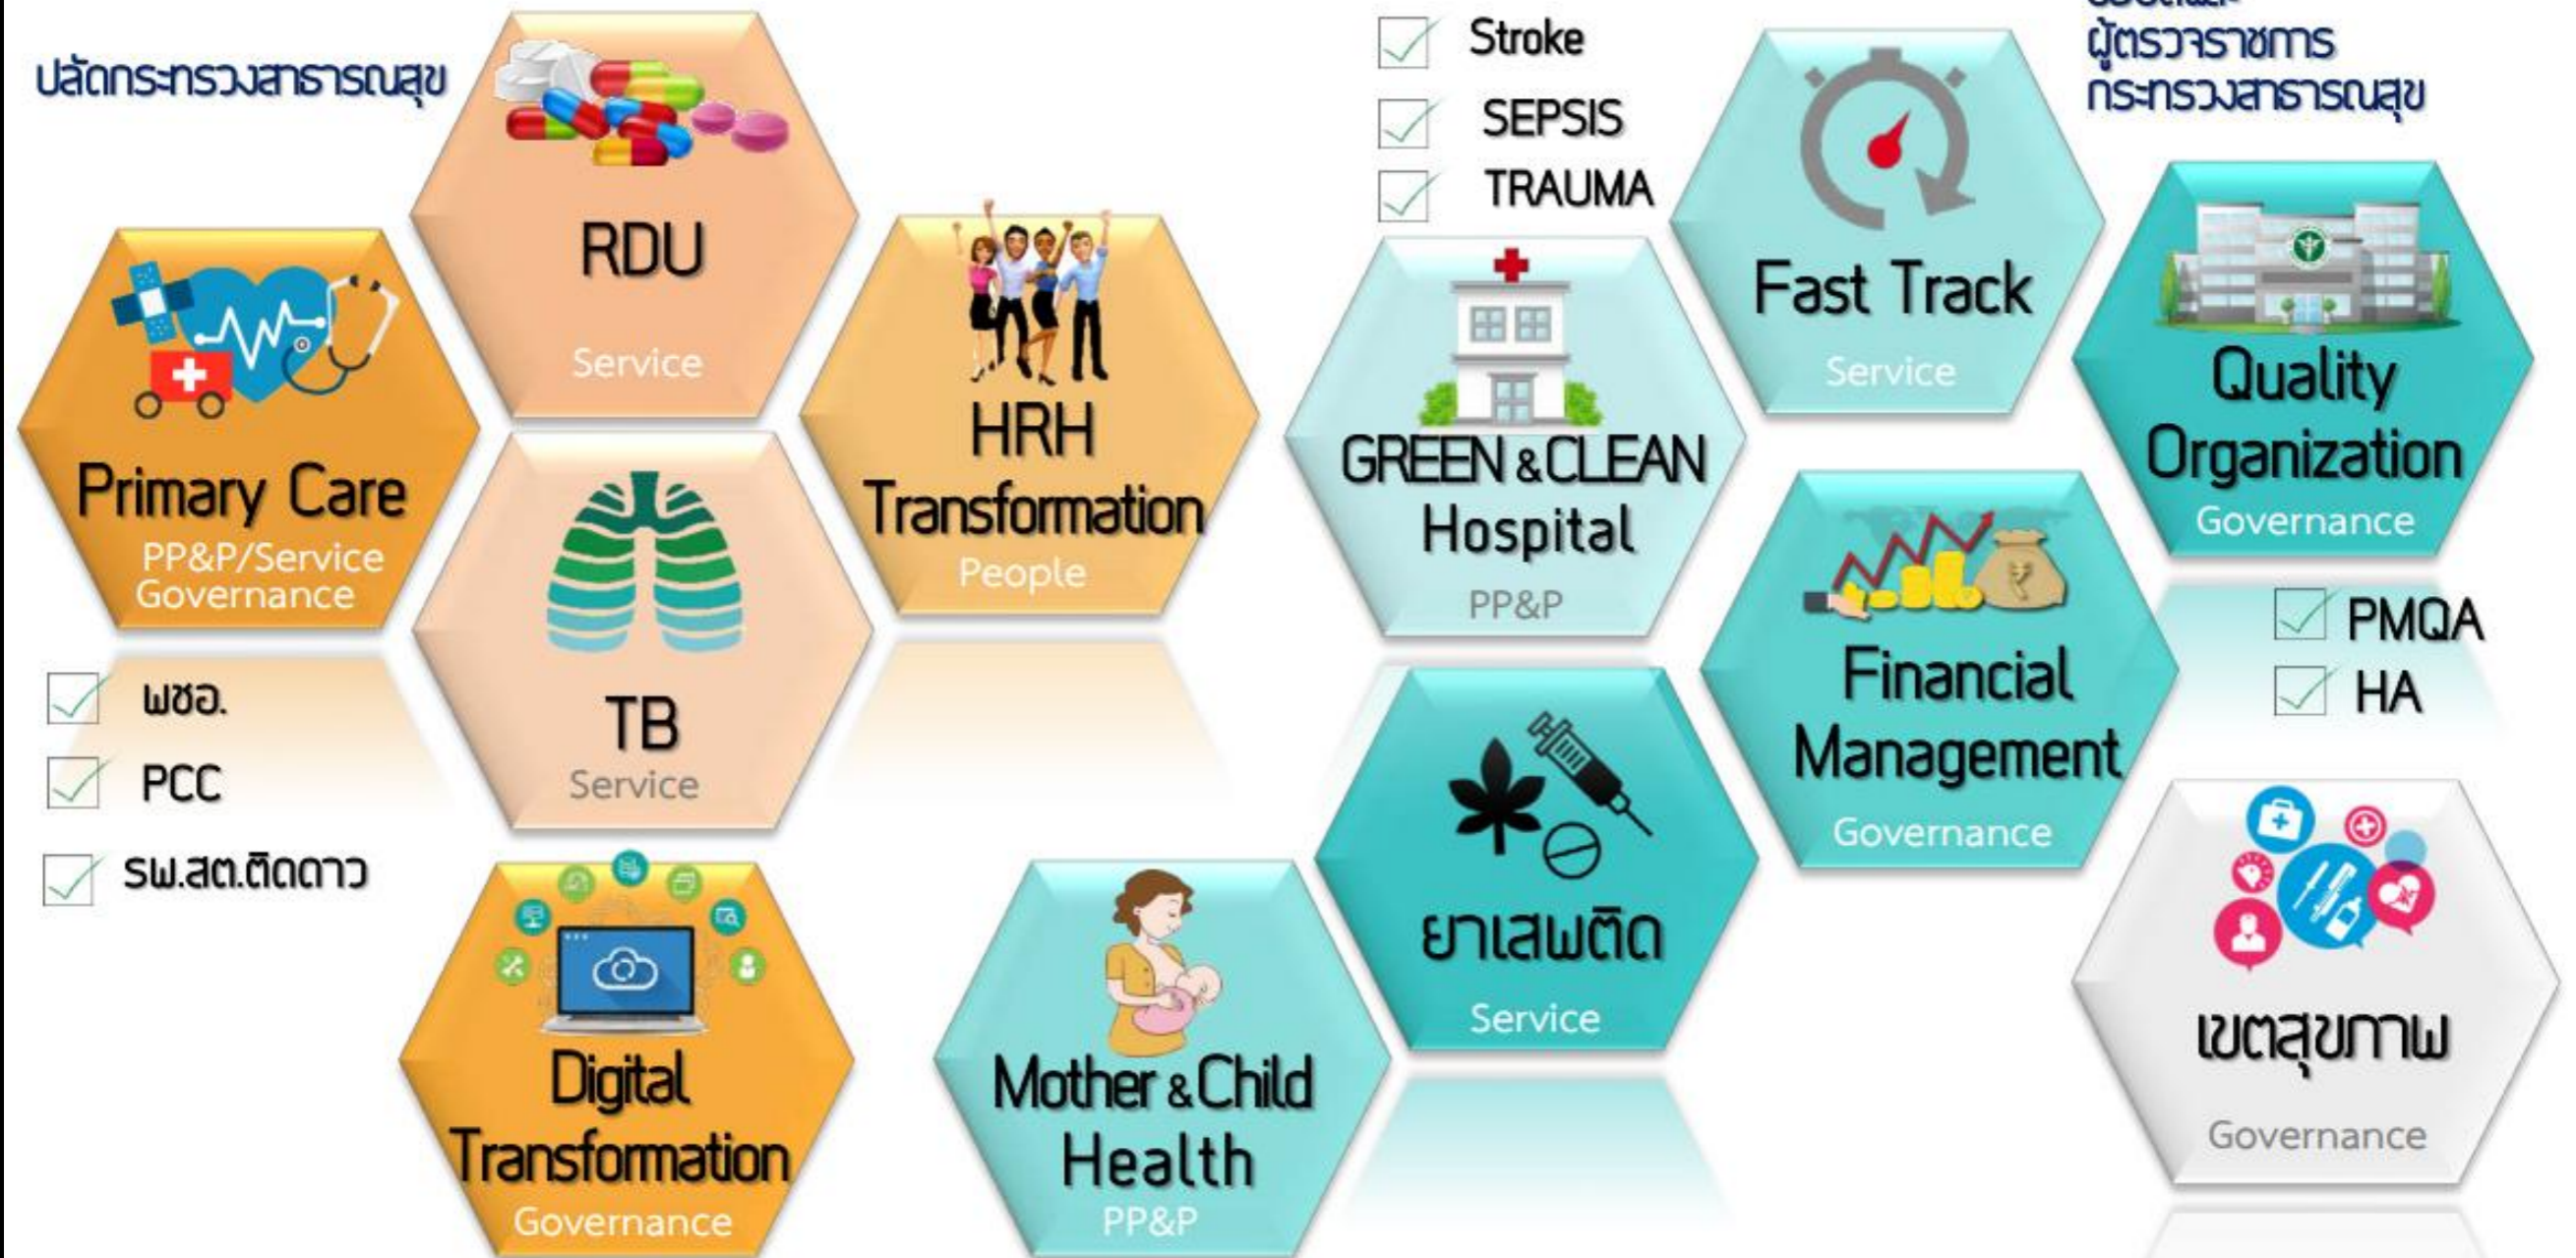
ปลัดกระทรวงสาธารณสุข

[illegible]
ผู้ตรวจราชการ
กระทรวงสาธารณสุข

RDU
Service

Primary Care
PP&P/Service
Governance

พชอ.
PCC
รพ.สต.ติดดาว

TB
Service

HRH
Transformation
People

Digital
Transformation
Governance

Mother & Child
Health
PP&P

Stroke
SEPSIS
TRAUMA

GREEN & CLEAN
Hospital
PP&P

ยาเสพติด
Service

Fast Track
Service

Financial
Management
Governance

Quality
Organization
Governance

PMQA
HA

เขตสุขภาพ
Governance